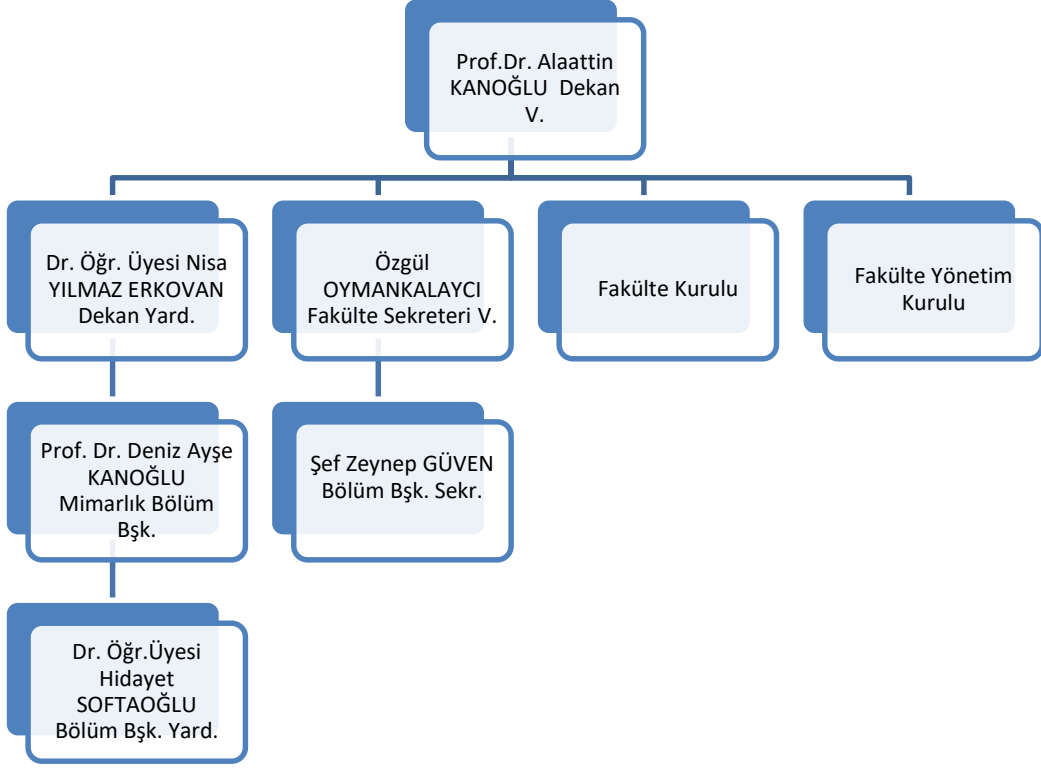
Prof.Dr. Alaattin KANOĞLU Dekan V.

Dr. Öğr. Üyesi Nisa YILMAZ ERKOVAN Dekan Yard.

Özgül OYMANKALAYCI Fakülte Sekreteri V.

Fakülte Kurulu

Fakülte Yönetim Kurulu

Prof. Dr. Deniz Ayşe KANOĞLU Mimarlık Bölüm Bşk.

Şef Zeynep GÜVEN Bölüm Bşk. Sekr.

Dr. Öğr.Üyesi Hidayet SOFTAOĞLU Bölüm Bşk. Yard.